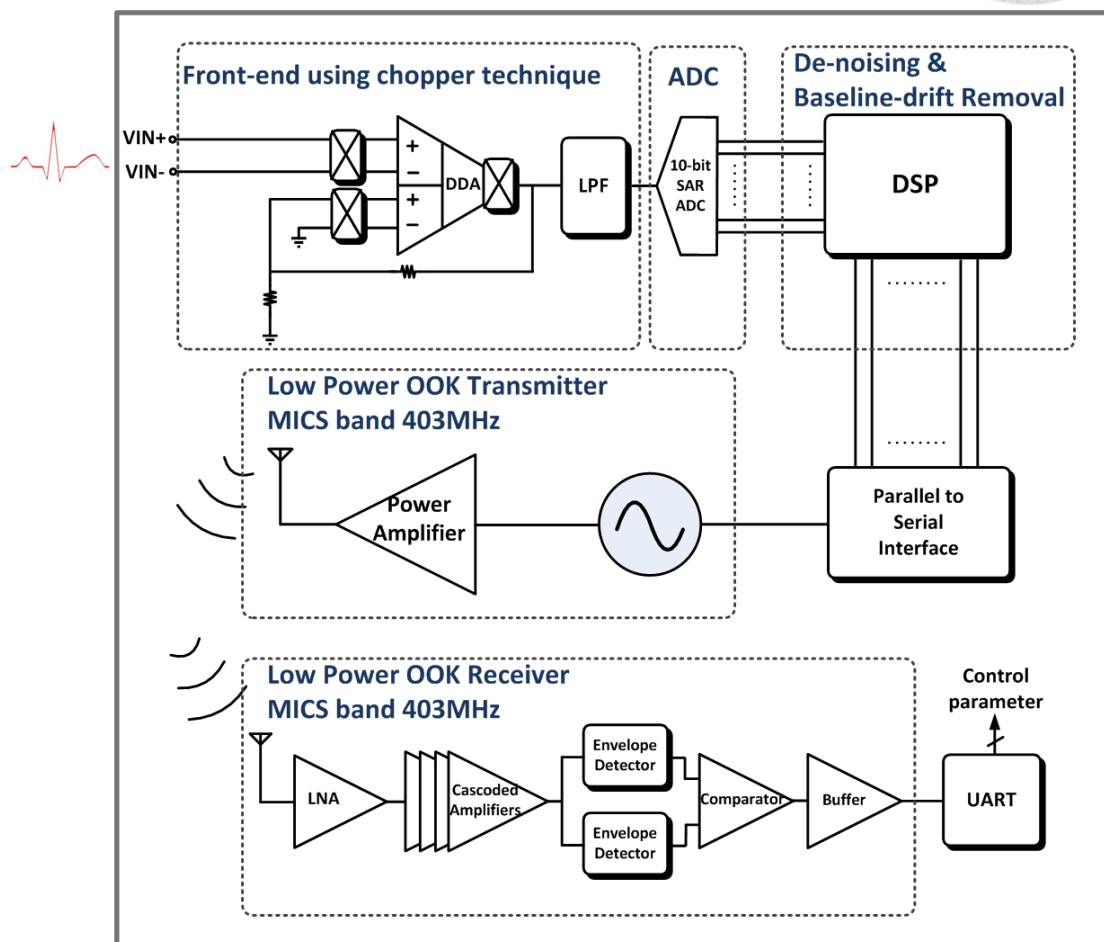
Front-end using chopper technique

ADC

De-noising &
Baseline-drift Removal

VIN+

VIN-

+
−
+
−

DDA

LPF

10-bit
SAR
ADC

DSP

Low Power OOK Transmitter
MICS band 403MHz

Power
Amplifier

Parallel to
Serial
Interface

Low Power OOK Receiver
MICS band 403MHz

Control
parameter

LNA

Cascoded
Amplifiers

Envelope
Detector

Envelope
Detector

Comparator

Buffer

UART